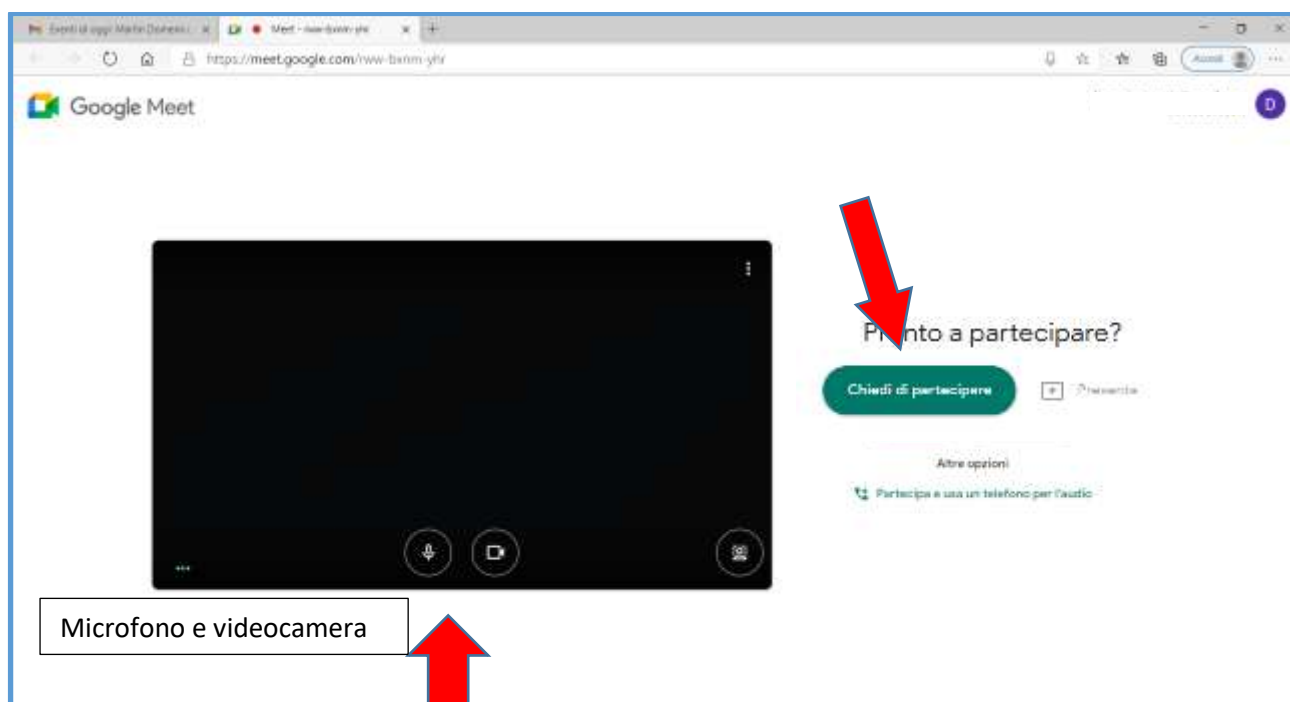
Eventi di oggi Martin Donnes | Meet - rww-bxnm-yhr

https://meet.google.com/rww-bxnm-yhr

Accedi

Google Meet

D

Pr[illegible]nto a partecipare?

Chiedi di partecipare

Presenta

Altre opzioni

Partecipa e usa un telefono per l'audio

Microfono e videocamera